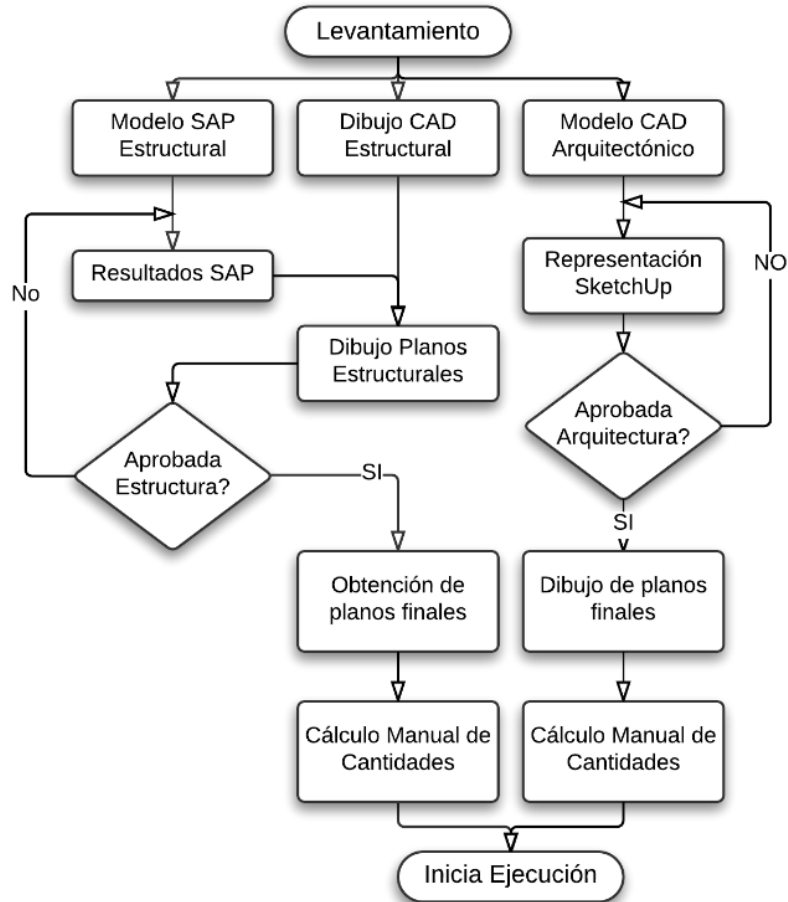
Levantamiento

Modelo SAP Estructural

Dibujo CAD Estructural

Modelo CAD Arquitectónico

Resultados SAP

No

Representación SketchUp

NO

Dibujo Planos Estructurales

Aprobada Arquitectura?

Aprobada Estructura?

SI

SI

Obtención de planos finales

Dibujo de planos finales

Cálculo Manual de Cantidades

Cálculo Manual de Cantidades

Inicia Ejecución